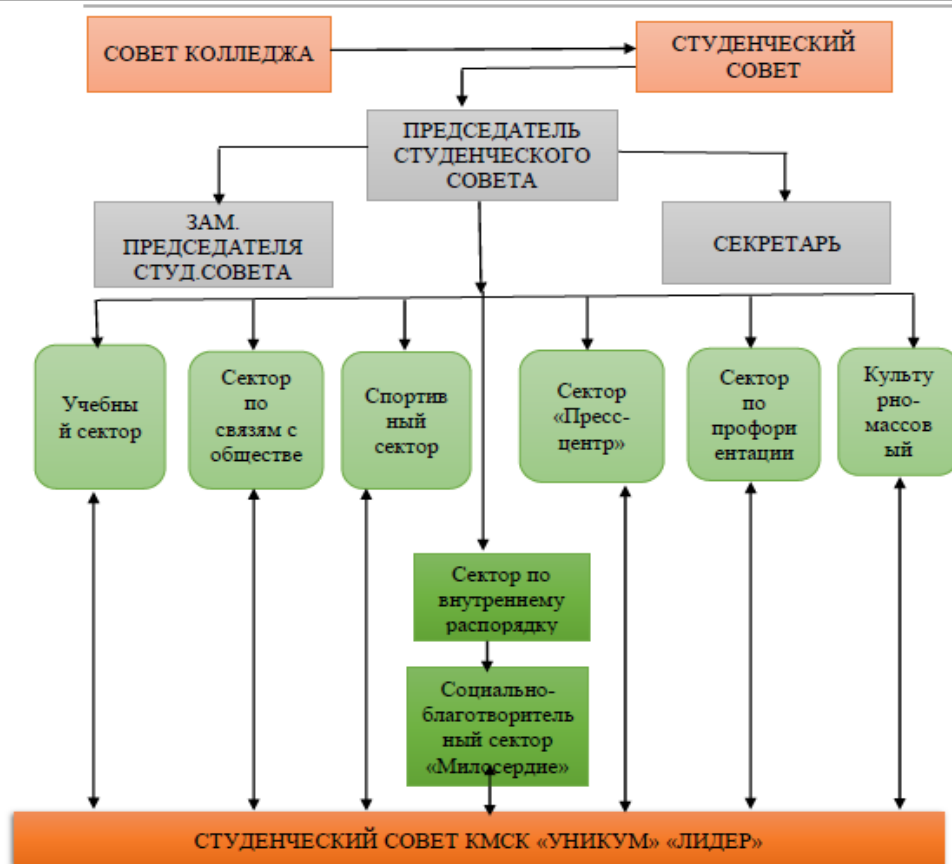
СОВЕТ КОЛЛЕДЖА

СТУДЕНЧЕСКИЙ СОВЕТ

ПРЕДСЕДАТЕЛЬ СТУДЕНЧЕСКОГО СОВЕТА

ЗАМ. ПРЕДСЕДАТЕЛЯ СТУД.СОВЕТА

СЕКРЕТАРЬ

Учебный сектор

Сектор по связям с обществе

Спортивный сектор

Сектор «Пресс-центр»

Сектор по профориентации

Культурно-массовый

Сектор по внутреннему распорядку

Социально-благотворительный сектор «Милосердие»

СТУДЕНЧЕСКИЙ СОВЕТ КМСК «УНИКУМ» «ЛИДЕР»